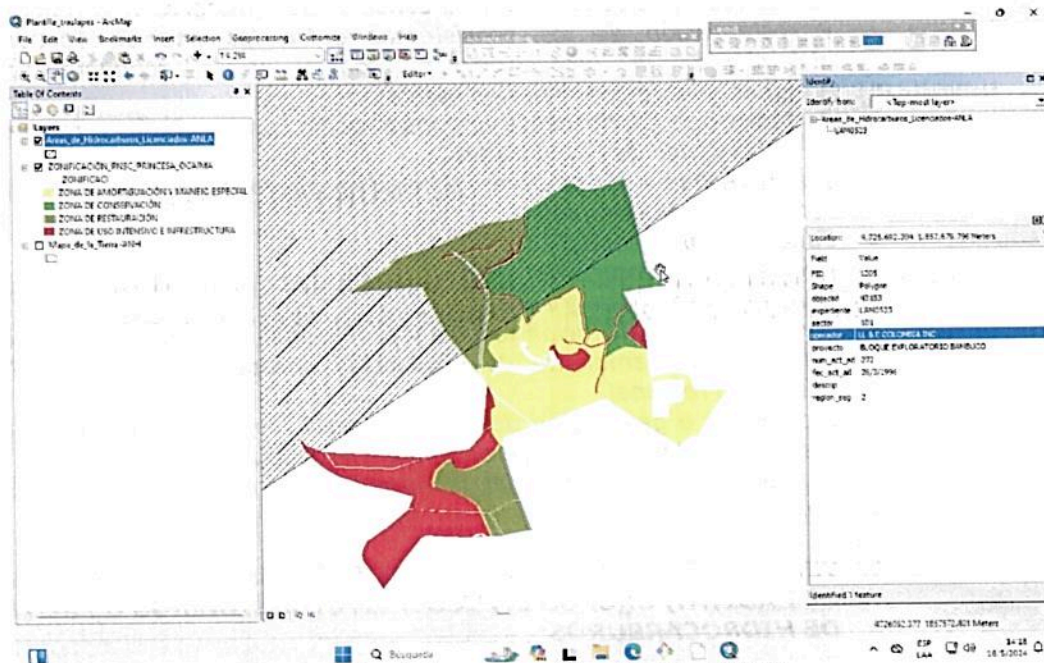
Plantilla_traslapes - ArcMap

File Edit View Bookmarks Insert Selection Geoprocessing Customize Windows Help

1:4.294

Editor▾

Table Of Contents

Layers

Areas_de_Hidrocarburos_Licenciados-ANLA

ZONIFICACION_PNSC_PRINCESA_OCAIMA

ZONIFICACI

ZONA DE AMORTIGUACIÓN Y MANEJO ESPECIAL

ZONA DE CONSERVACIÓN

ZONA DE RESTAURACIÓN

ZONA DE USO INTENSIVO E INFRAESTRUCTURA

Mapa_de_la_Tierra-ANH

Identify

Identify from: <Top-most layer>

Areas_de_Hidrocarburos_Licenciados-ANLA

LAM0523

Location: 4.725.402.394 1.857.676.796 Meters

| Field | Value |
|---|---|
| FID | 1205 |
| Shape | Polygon |
| objectid | 40153 |
| expediente | LAM0523 |
| sector | 101 |
| operador | LL & E COLOMBIA INC |
| proyecto | BLOQUE EXPLORATORIO BAMBUCO |
| num_act_ad | 272 |
| fec_act_ad | 26/3/1996 |
| descrip | |
| region_coq | 2 |

Identified 1 feature

4726052.377 1857572.821 Meters

Búsqueda

ESP LAA

14:18 16/5/2024